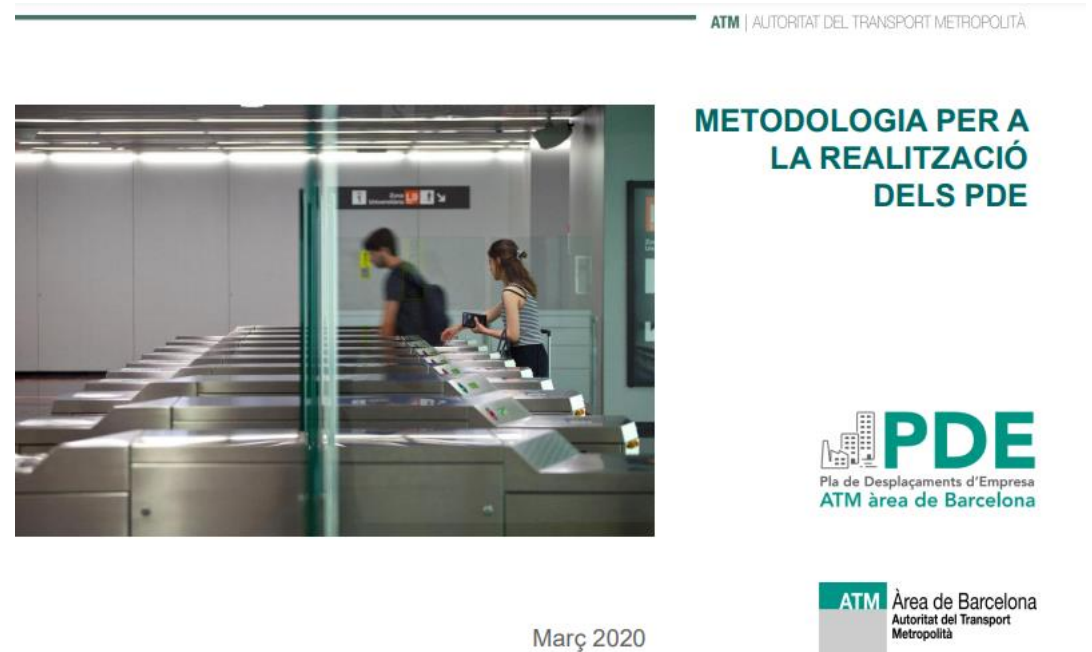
ATM | AUTORITAT DEL TRANSPORT METROPOLITÀ

METODOLOGIA PER A LA REALITZACIÓ DELS PDE

Zona Universitària L3

PDE
Pla de Desplaçaments d'Empresa
ATM àrea de Barcelona

ATM Àrea de Barcelona
Autoritat del Transport Metropolità

Març 2020